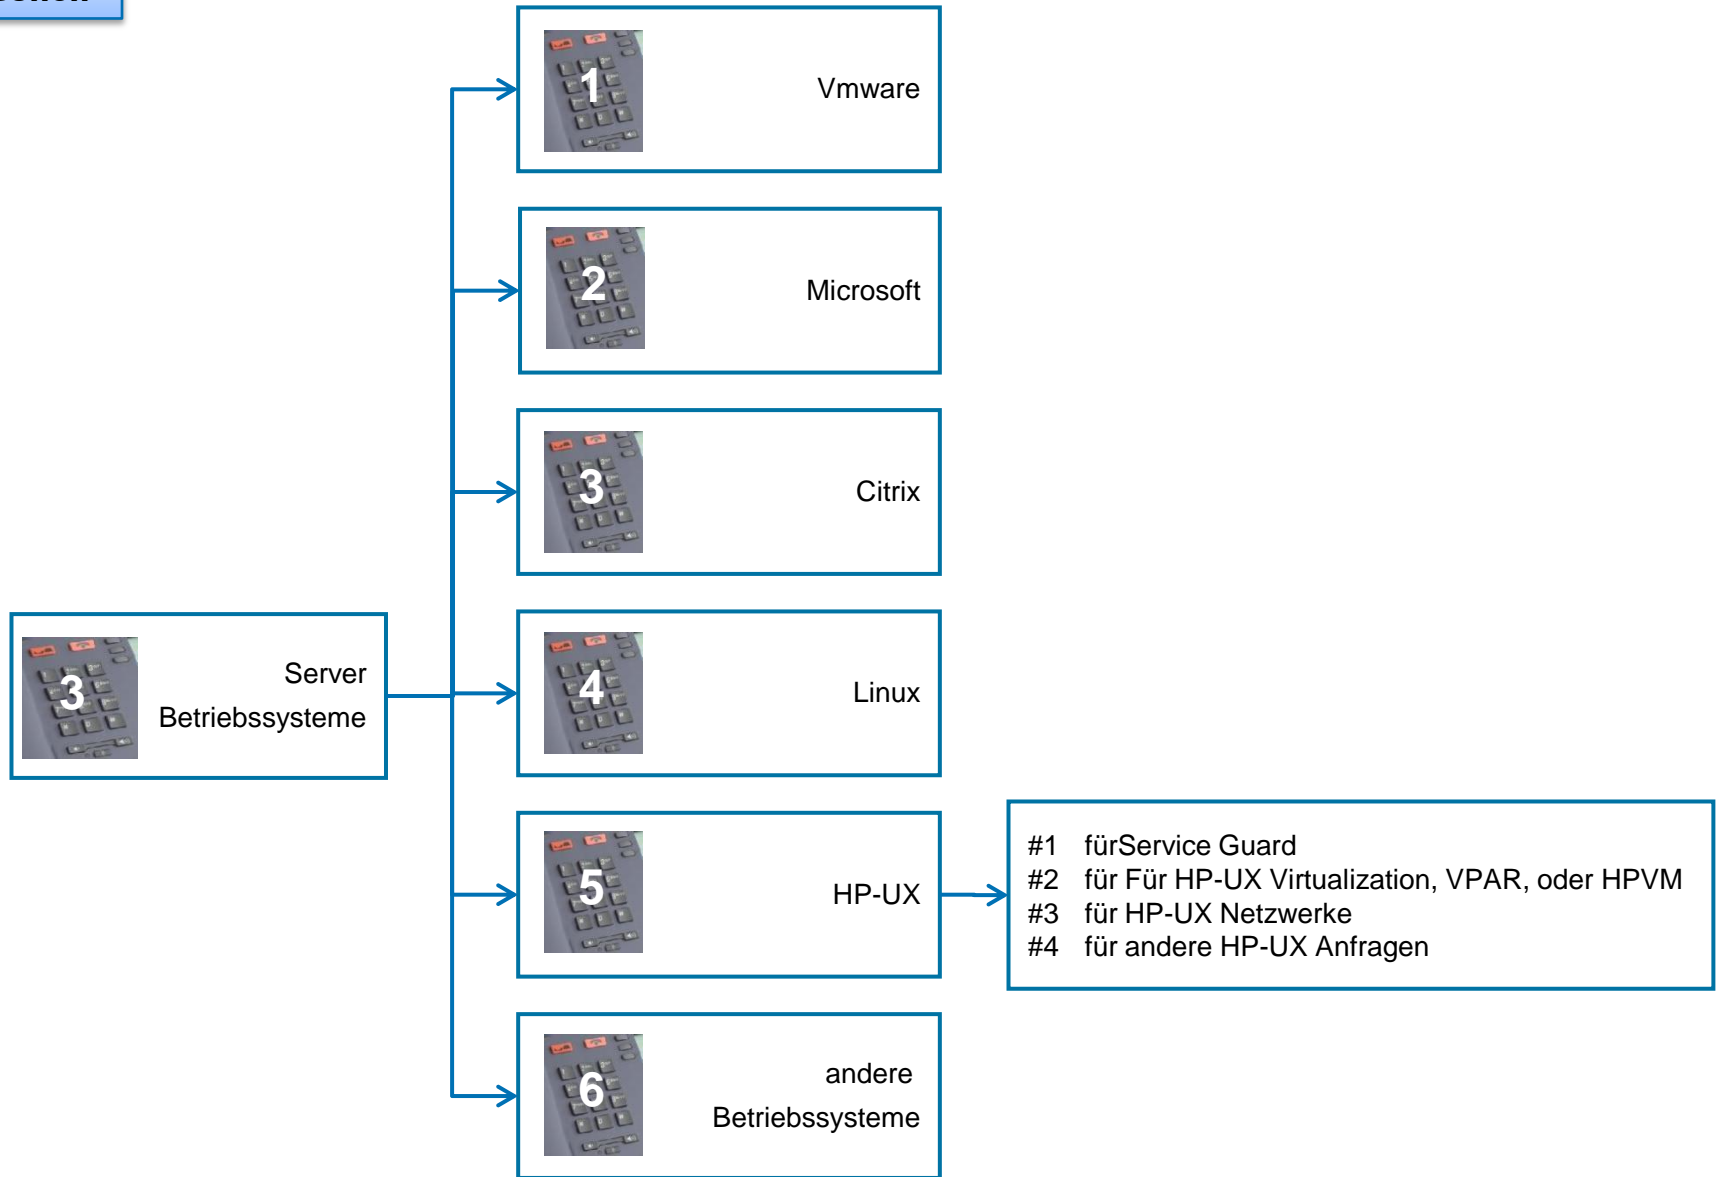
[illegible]

3 Server Betriebssysteme

1 Vmware

2 Microsoft

3 Citrix

4 Linux

5 HP-UX

6 andere Betriebssysteme

#1 fürService Guard
#2 für Für HP-UX Virtualization, VPAR, oder HPVM
#3 für HP-UX Netzwerke
#4 für andere HP-UX Anfragen